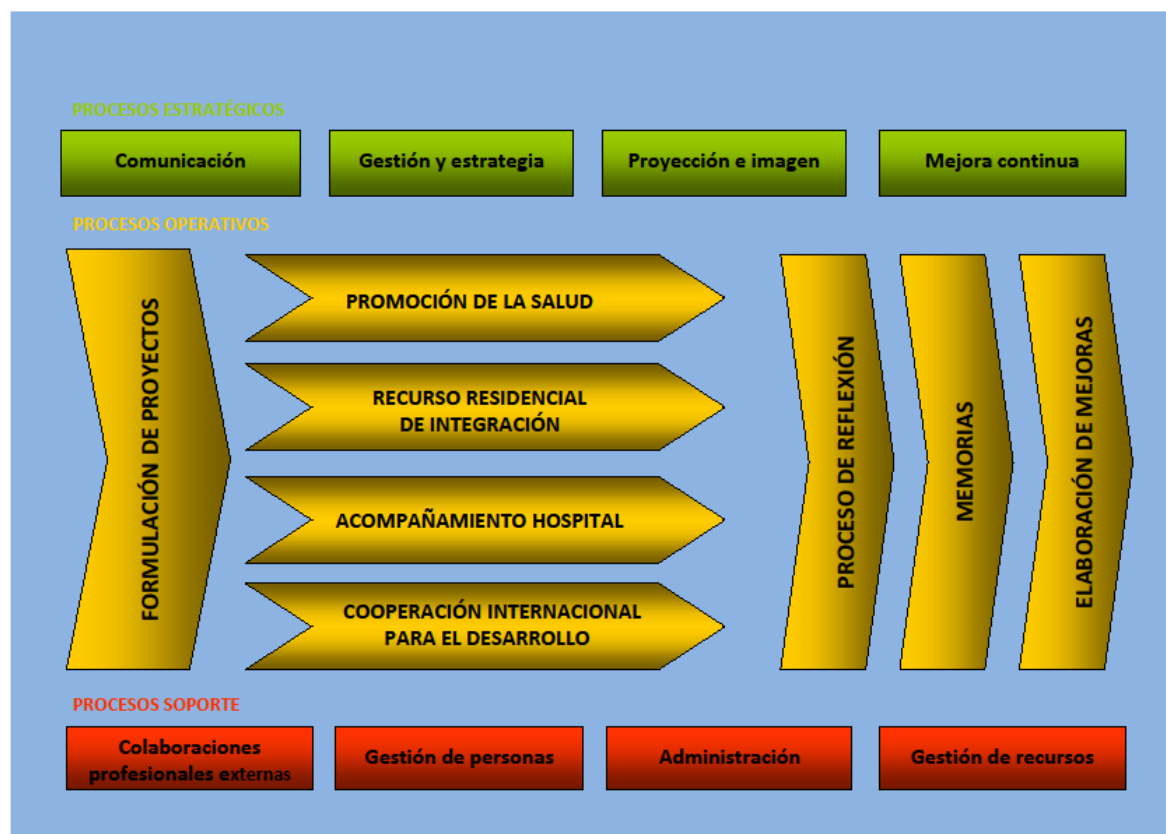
PROCESOS ESTRATÉGICOS

Comunicación

Gestión y estrategia

Proyección e imagen

Mejora continua

PROCESOS OPERATIVOS

FORMULACIÓN DE PROYECTOS

PROMOCIÓN DE LA SALUD

RECURSO RESIDENCIAL DE INTEGRACIÓN

ACOMPAÑAMIENTO HOSPITAL

COOPERACIÓN INTERNACIONAL PARA EL DESARROLLO

PROCESO DE REFLEXIÓN

MEMORIAS

ELABORACIÓN DE MEJORAS

PROCESOS SOPORTE

Colaboraciones profesionales externas

Gestión de personas

Administración

Gestión de recursos